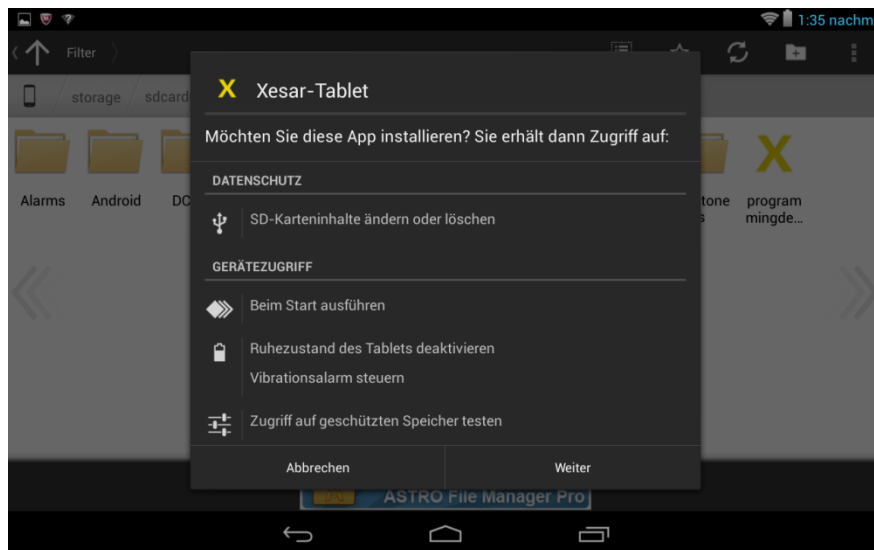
1:35 nachm

Filter

storage sdcard

Alarms Android DC

tone

program mingde...

X Xesar-Tablet

Möchten Sie diese App installieren? Sie erhält dann Zugriff auf:

DATENSCHUTZ

SD-Karteninhalte ändern oder löschen

GERÄTEZUGRIFF

Beim Start ausführen

Ruhezustand des Tablets deaktivieren

Vibrationsalarm steuern

Zugriff auf geschützten Speicher testen

Abbrechen

Weiter

ASTRO File Manager Pro